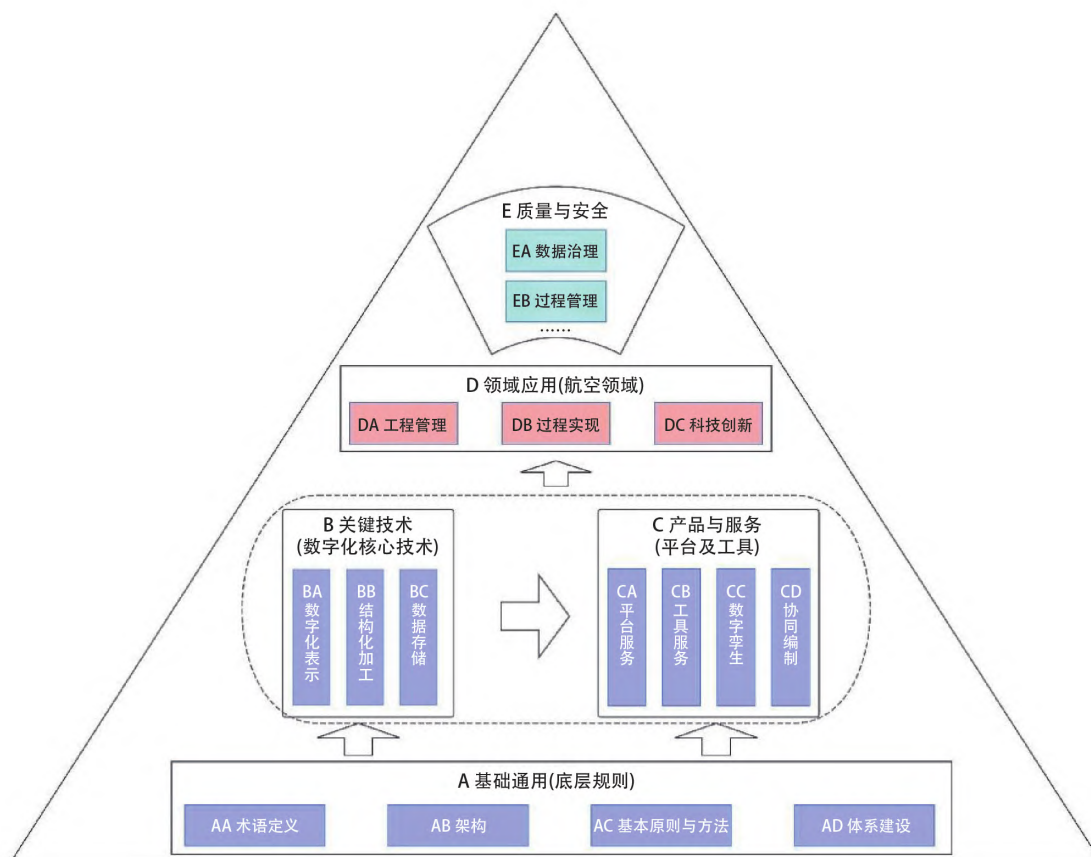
E 质量与安全

EA 数据治理

EB 过程管理

……

D 领域应用(航空领域)

DA 工程管理

DB 过程实现

DC 科技创新

B 关键技术
(数字化核心技术)

BA 数字化表示

BB 结构化加工

BC 数据存储

C 产品与服务
(平台及工具)

CA 平台服务

CB 工具服务

CC 数字孪生

CD 协同编制

A 基础通用(底层规则)

AA 术语定义

AB 架构

AC 基本原则与方法

AD 体系建设